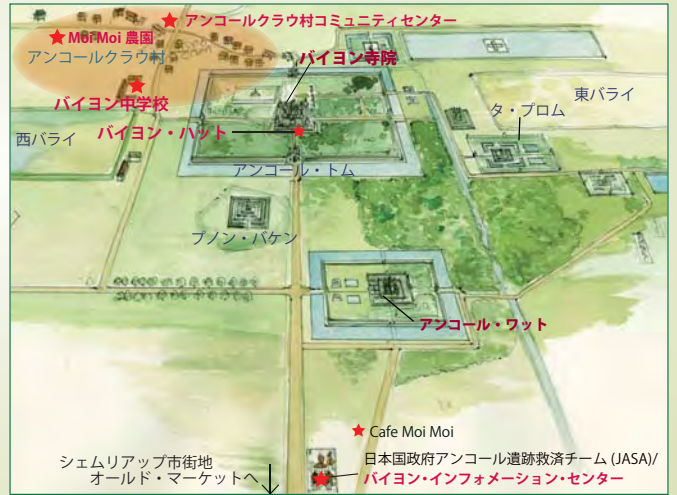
★ アンコールクラウ村コミュニティセンター
★ Moi Moi 農園
アンコールクラウ村
バイヨン寺院
★ バイヨン中学校
東バライ
タ・プロム
西バライ
バイヨン・ハット
アンコール・トム
プノン・バケン
アンコール・ワット
★ Cafe Moi Moi
シェムリアップ市街地
オールド・マーケットへ
日本国政府アンコール遺跡救済チーム (JASA)/
バイヨン・インフォメーション・センター